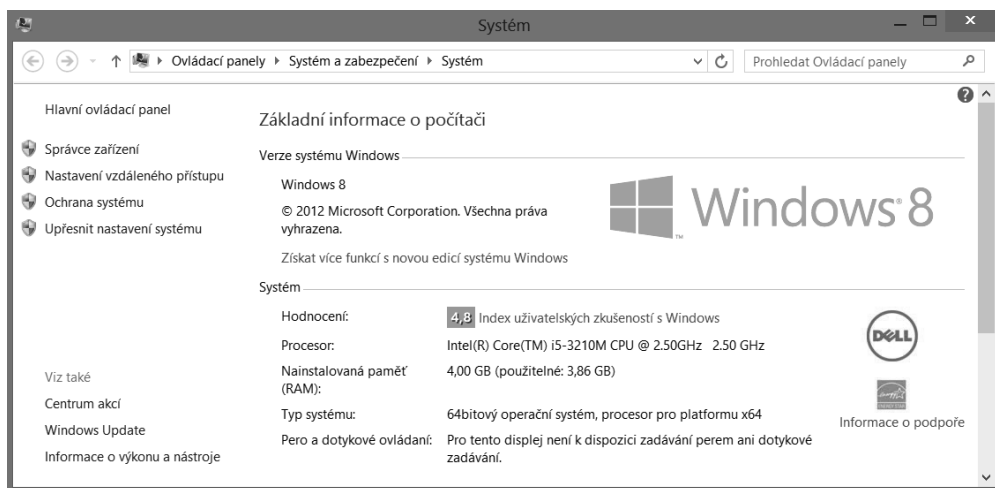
Systém

Ovládací panely ▸ Systém a zabezpečení ▸ Systém

Prohledat Ovládací panely

Hlavní ovládací panel

Správce zařízení
Nastavení vzdáleného přístupu
Ochrana systému
Upřesnit nastavení systému

Viz také
Centrum akcí
Windows Update
Informace o výkonu a nástroje

Základní informace o počítači

Verze systému Windows

Windows 8
© 2012 Microsoft Corporation. Všechna práva vyhrazena.

Windows 8

Získat více funkcí s novou edicí systému Windows

Systém

| | |
|---|---|
| Hodnocení: | 4,8 Index uživatelských zkušeností s Windows |
| Procesor: | Intel(R) Core(TM) i5-3210M CPU @ 2.50GHz 2.50 GHz |
| Nainstalovaná paměť (RAM): | 4,00 GB (použitelné: 3,86 GB) |
| Typ systému: | 64bitový operační systém, procesor pro platformu x64 |
| Pero a dotykové ovládání: | Pro tento displej není k dispozici zadávání perem ani dotykové zadávání. |

DELL

Informace o podpoře